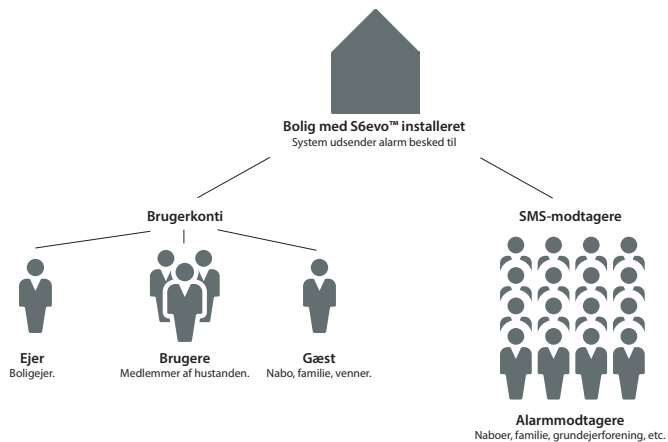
Bolig med S6evo™ installeret
System udsender alarm besked til

Brugerkonti

SMS-modtagere

Ejer
Boligejer.

Brugere
Medlemmer af hustanden.

Gæst
Nabo, familie, venner.

Alarmmodtagere
Naboer, familie, grundejerforening, etc.